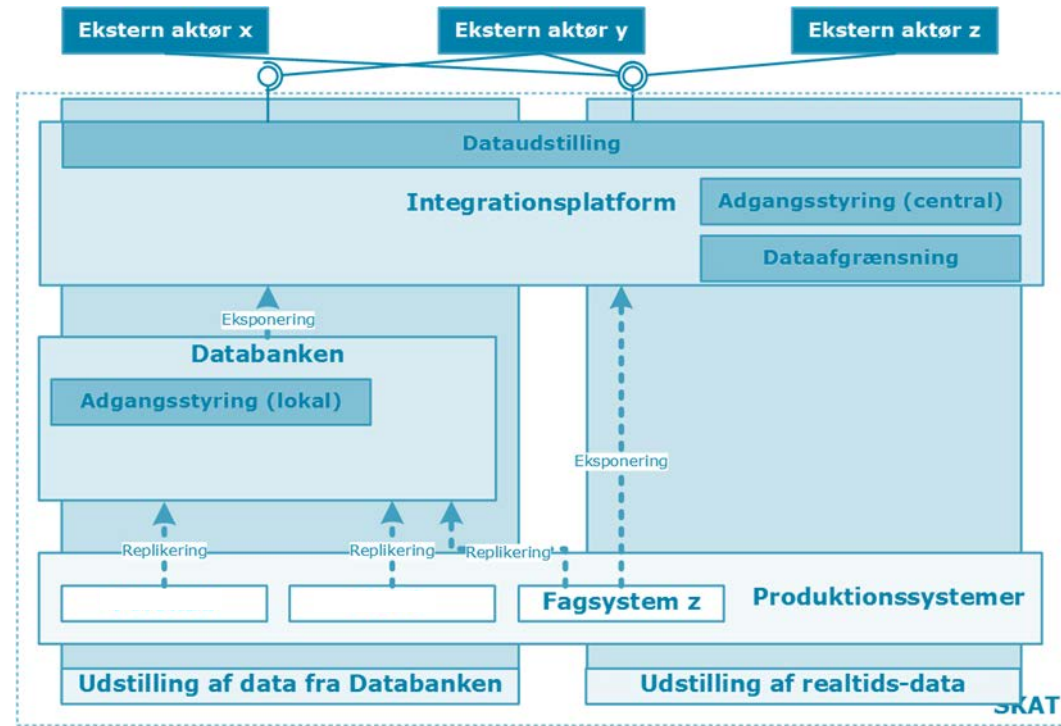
Ekstern aktør x

Ekstern aktør y

Ekstern aktør z

Dataudstilling

Integrationsplatform

Adgangsstyring (central)

Dataafgrænsning

Eksponering

Databanken

Adgangsstyring (lokal)

Eksponering

Replikering

Replikering

Replikering

Fagsystem z

Produktionssystemer

Udstilling af data fra Databanken

Udstilling af realtids-data

SKAT